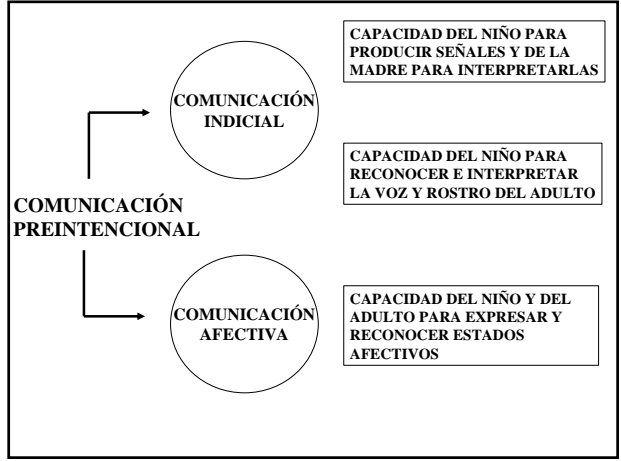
COMUNICACIÓN PREINTENCIONAL

COMUNICACIÓN INDICIAL

CAPACIDAD DEL NIÑO PARA PRODUCIR SEÑALES Y DE LA MADRE PARA INTERPRETARLAS

CAPACIDAD DEL NIÑO PARA RECONOCER E INTERPRETAR LA VOZ Y ROSTRO DEL ADULTO

COMUNICACIÓN AFECTIVA

CAPACIDAD DEL NIÑO Y DEL ADULTO PARA EXPRESAR Y RECONOCER ESTADOS AFECTIVOS